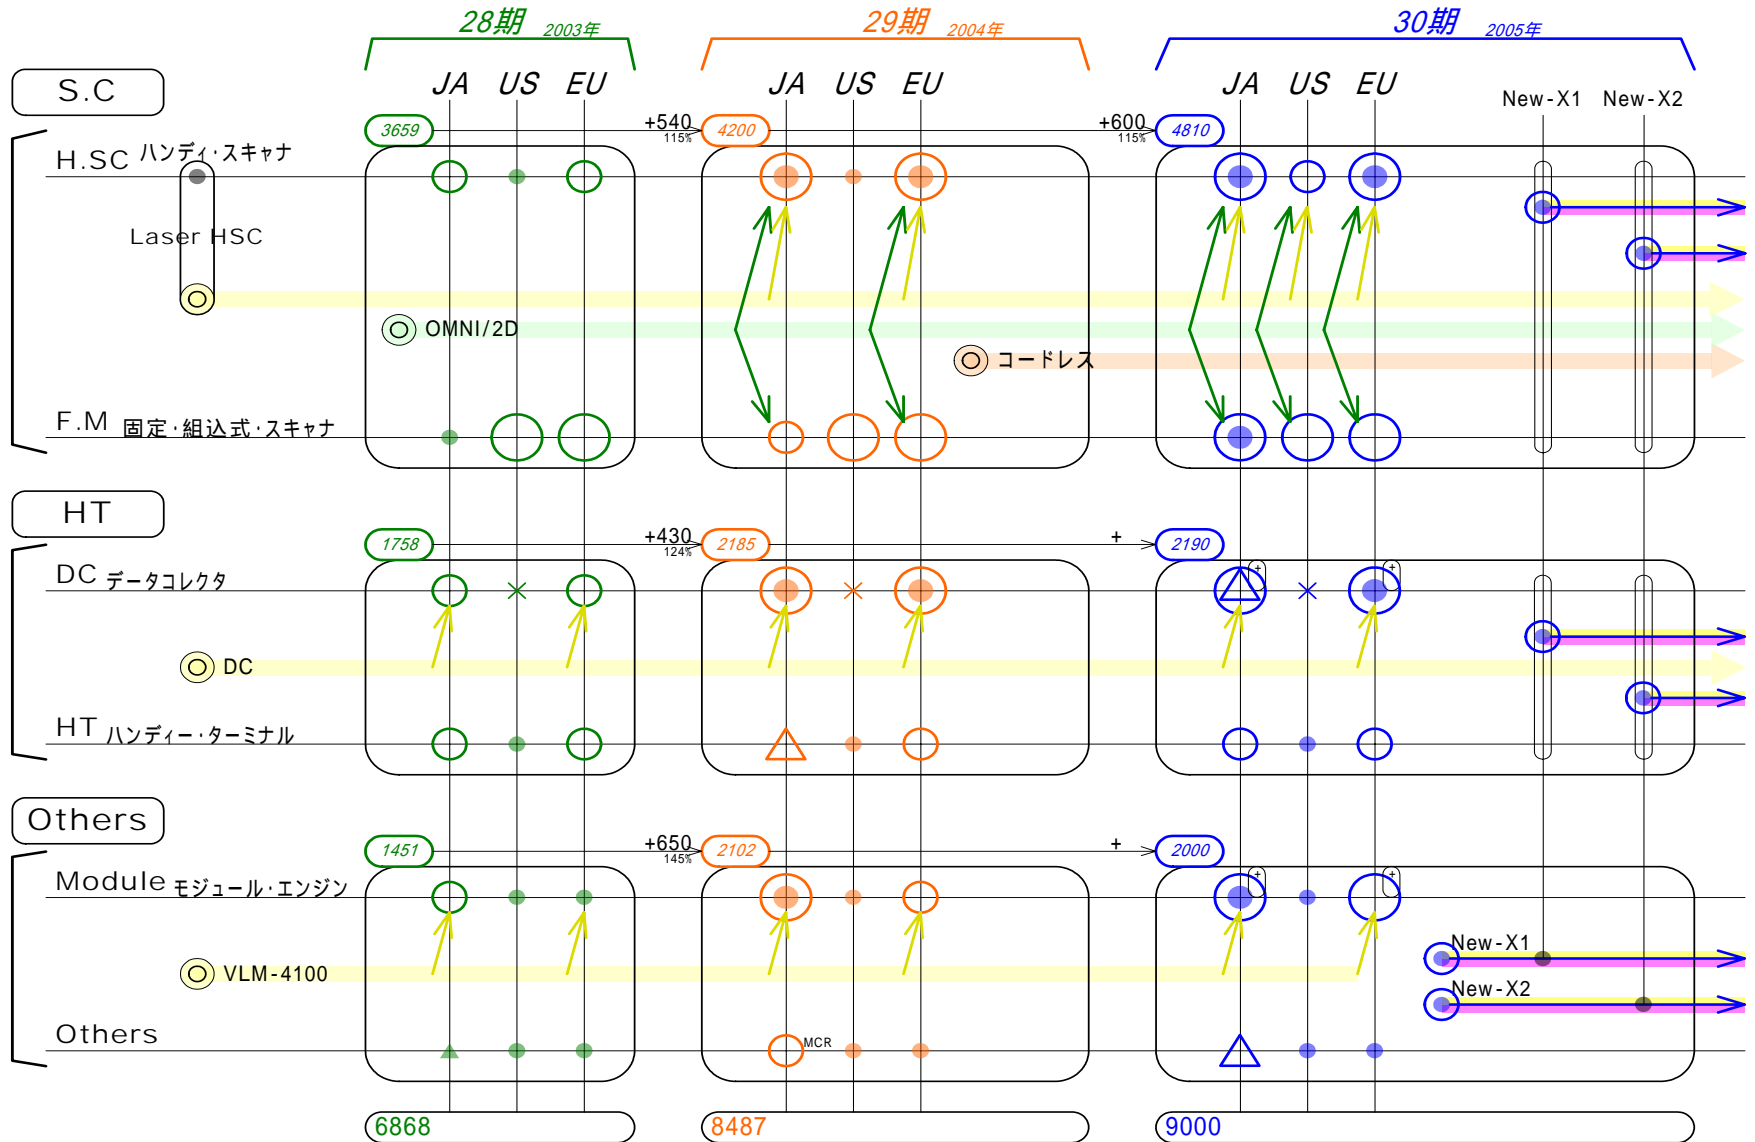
28期 2003年
29期 2004年
30期 2005年

S.C

JA US EU
JA US EU
JA US EU
New-X1 New-X2

3659
+540
115%
4200
+600
115%
4810

H.SC ハンディ·スキャナ
Laser HSC
OMNI/2D
コードレス
F.M 固定·組込式·スキャナ

HT

1758
+430
124%
2185
+
2190

DC データコレクタ
DC
HT ハンディー·ターミナル

Others

1451
+650
145%
2102
+
2000

Module モジュール·エンジン
VLM-4100
New-X1
New-X2
Others
MCR

6868
8487
9000